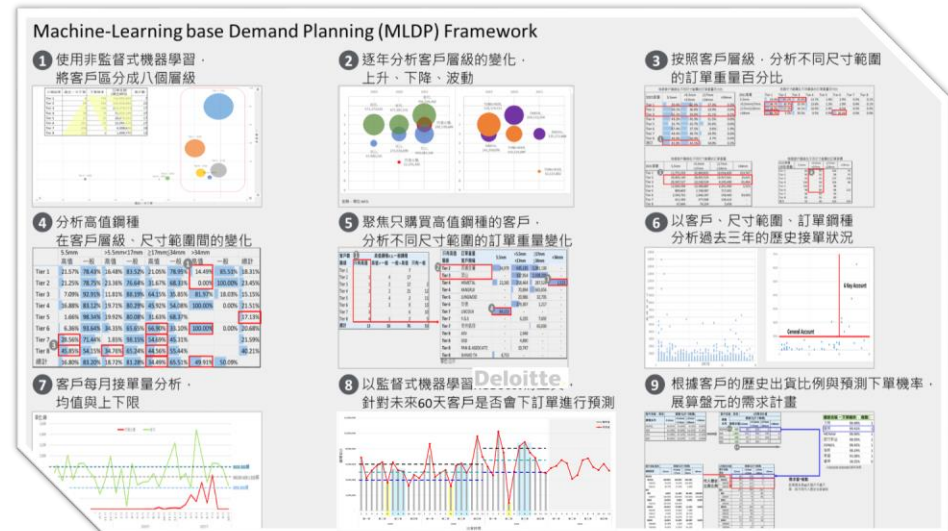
Machine-Learning base Demand Planning (MLDP) Framework

1 使用非監督式機器學習，將客戶區分成八個層級

2 逐年分析客戶層級的變化，上升、下降、波動

3 按照客戶層級，分析不同尺寸範圍的訂單重量百分比

4 分析高值鋼種在客戶層級、尺寸範圍間的變化

| | 5.5mm | | >5.5mm~17mm | | ≥17mm~34mm | | >34mm | | |
|---|---|---|---|---|---|---|---|---|---|
| | 高值 | 一般 | 高值 | 一般 | 高值 | 一般 | 高值 | 一般 | 總計 |
| Tier 1 | 21.57% | 78.43% | 16.48% | 83.52% | 21.05% | 78.95% | 14.49% | 85.51% | 18.31% |
| Tier 2 | 21.25% | 78.75% | 23.36% | 76.64% | 31.67% | 68.33% | 0.00% | 100.00% | 23.45% |
| Tier 3 | 7.09% | 92.91% | 11.81% | 88.19% | 64.15% | 35.85% | 81.97% | 18.03% | 15.15% |
| Tier 4 | 86.88% | 13.12% | 19.71% | 80.29% | 45.92% | 54.08% | 100.00% | 0.00% | 21.51% |
| Tier 5 | 1.66% | 98.34% | 19.92% | 80.08% | 31.63% | 68.37% | | | 17.13% |
| Tier 6 | 6.36% | 93.64% | 34.35% | 65.65% | 66.90% | 33.10% | 100.00% | 0.00% | 20.68% |
| Tier 7 | 28.36% | 71.64% | 1.85% | 98.15% | 54.69% | 45.31% | | | 21.59% |
| Tier 8 | 45.85% | 54.15% | 34.76% | 65.24% | 44.56% | 55.44% | | | 40.21% |
| 總計 | 16.80% | 83.20% | 16.72% | 83.28% | 34.49% | 65.51% | 49.91% | 50.09% | |

5 聚焦只購買高值鋼種的客戶，分析不同尺寸範圍的訂單重量變化

6 以客戶、尺寸範圍、訂單鋼種分析過去三年的歷史接單狀況

7 客戶每月接單量分析，均值與上下限

8 以監督式機器學習，針對未來60天客戶是否會下訂單進行預測

Deloitte

9 根據客戶的歷史出貨比例與預測下單機率，展算盤元的需求計畫